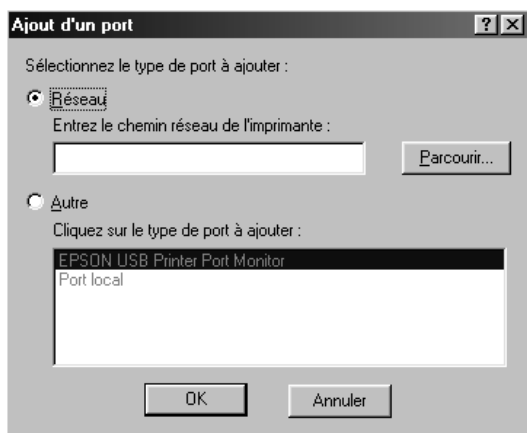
Ajout d'un port

?

X

Sélectionnez le type de port à ajouter :

Réseau

Entrez le chemin réseau de l'imprimante :

Parcourir...

Autre

Cliquez sur le type de port à ajouter :

EPSON USB Printer Port Monitor
Port local

OK

Annuler